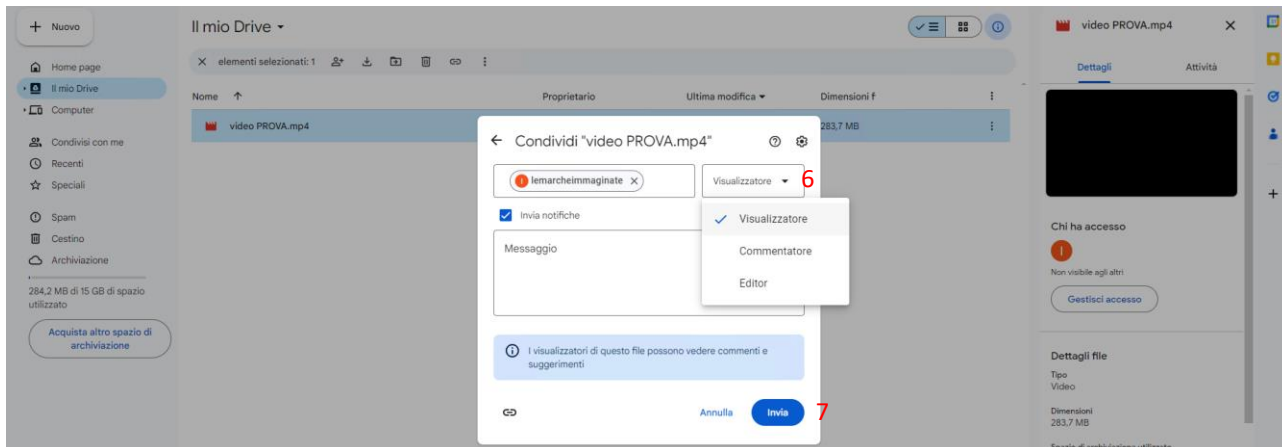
+ Nuovo

Home page
Il mio Drive
Computer

Condivisi con me
Recenti
Speciali

Spam
Cestino
Archiviazione

284,2 MB di 15 GB di spazio utilizzato

Acquista altro spazio di archiviazione

Il mio Drive

elementi selezionati: 1

Nome | Proprietario | Ultima modifica | Dimensioni f

video PROVA.mp4 | 283,7 MB

← Condividi "video PROVA.mp4"

lemarcheimmaginate ×

Visualizzatore 6

Invia notifiche

Messaggio

Visualizzatore
Commentatore
Editor

I visualizzatori di questo file possono vedere commenti e suggerimenti

Annulla Invia 7

video PROVA.mp4 ×

Dettagli Attività

Chi ha accesso

Non visibile agli altri

Gestisci accesso

Dettagli file

Tipo
Video

Dimensioni
283,7 MB

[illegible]